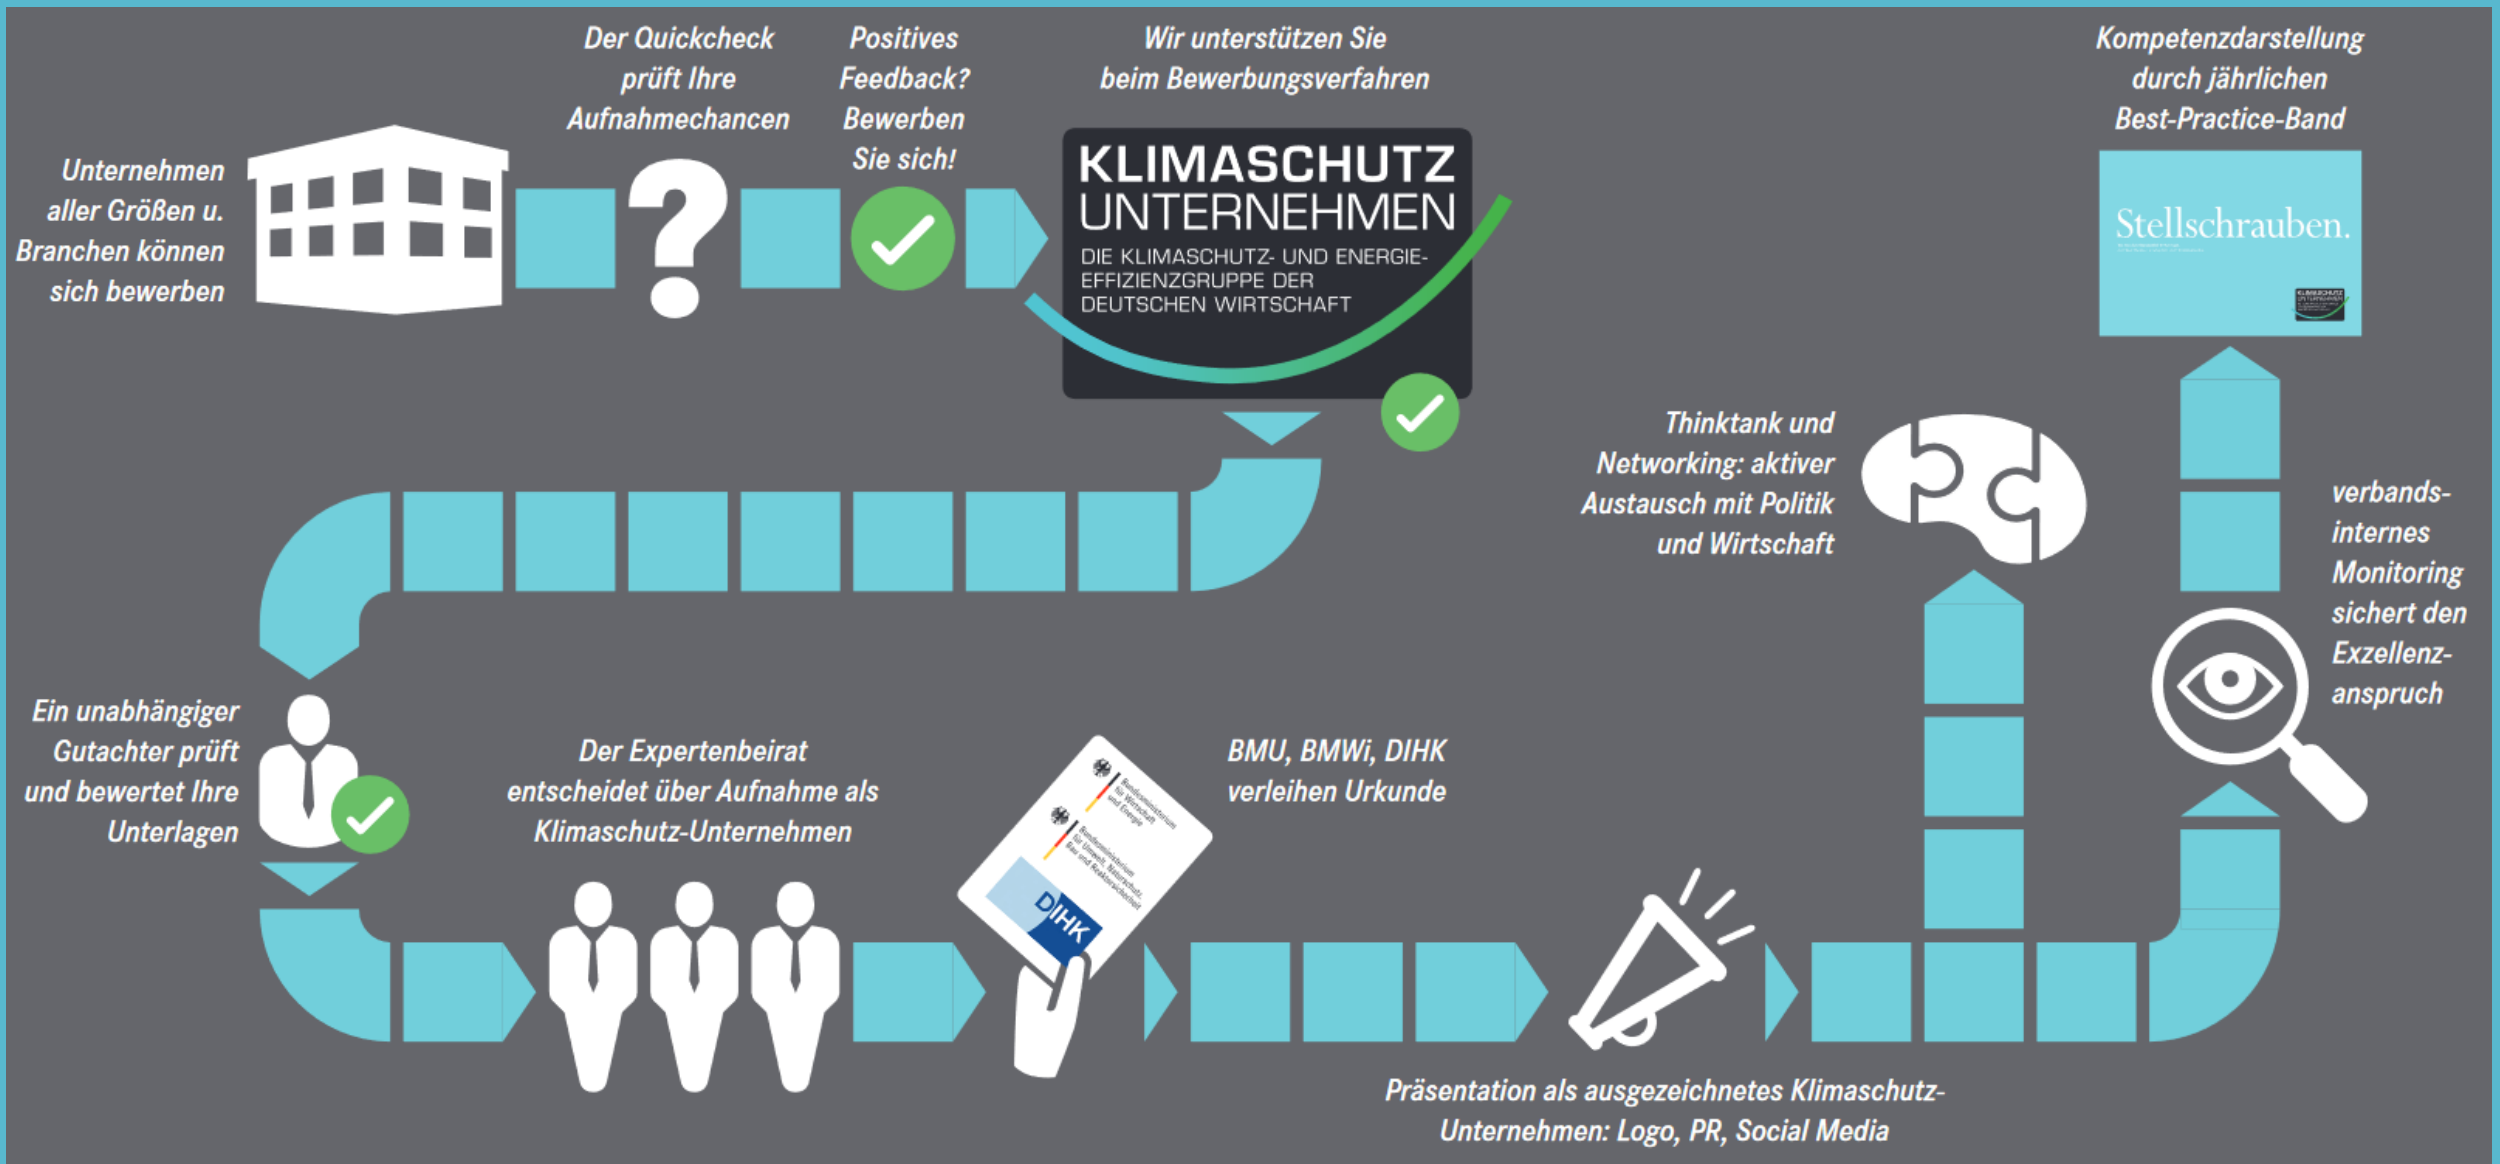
Unternehmen aller Größen u. Branchen können sich bewerben

Der Quickcheck prüft Ihre Aufnahmechancen

Positives Feedback? Bewerben Sie sich!

Wir unterstützen Sie beim Bewerbungsverfahren

KLIMASCHUTZ UNTERNEHMEN

DIE KLIMASCHUTZ- UND ENERGIE-EFFIZIENZGRUPPE DER DEUTSCHEN WIRTSCHAFT

Kompetenzdarstellung durch jährlichen Best-Practice-Band

Stellschrauben.

Thinktank und Networking: aktiver Austausch mit Politik und Wirtschaft

verbands-internes Monitoring sichert den Exzellenz-anspruch

Ein unabhängiger Gutachter prüft und bewertet Ihre Unterlagen

Der Expertenbeirat entscheidet über Aufnahme als Klimaschutz-Unternehmen

BMU, BMWi, DIHK verleihen Urkunde

Bundesministerium für Wirtschaft und Energie

Bundesministerium für Umwelt, Naturschutz, Bau und Reaktorsicherheit

DIHK

Präsentation als ausgezeichnetes Klimaschutz-Unternehmen: Logo, PR, Social Media